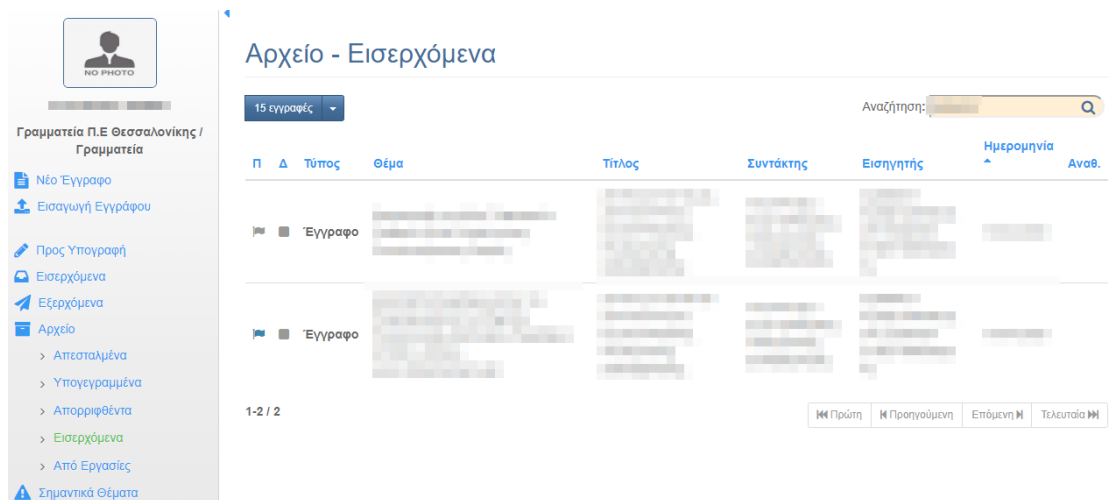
NO PHOTO

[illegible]

Γραμματεία Π.Ε Θεσσαλονίκης / Γραμματεία

Νέο Έγγραφο
Εισαγωγή Εγγράφου

Προς Υπογραφή
Εισερχόμενα
Εξερχόμενα
Αρχείο
› Απεσταλμένα
› Υπογεγραμμένα
› Απορριφθέντα
› Εισερχόμενα
› Από Εργασίες
Σημαντικά Θέματα

Αρχείο - Εισερχόμενα

15 εγγραφές

Αναζήτηση: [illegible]

| Π | Δ | Τύπος | Θέμα | Τίτλος | Συντάκτης | Εισηγητής | Ημερομηνία | Αναθ. |
|---|---|---|---|---|---|---|---|---|
| | | Έγγραφο | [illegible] | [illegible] | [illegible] | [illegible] | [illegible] | |
| | | Έγγραφο | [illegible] | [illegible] | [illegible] | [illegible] | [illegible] | |

1-2 / 2

Πρώτη | Προηγούμενη | Επόμενη | Τελευταία